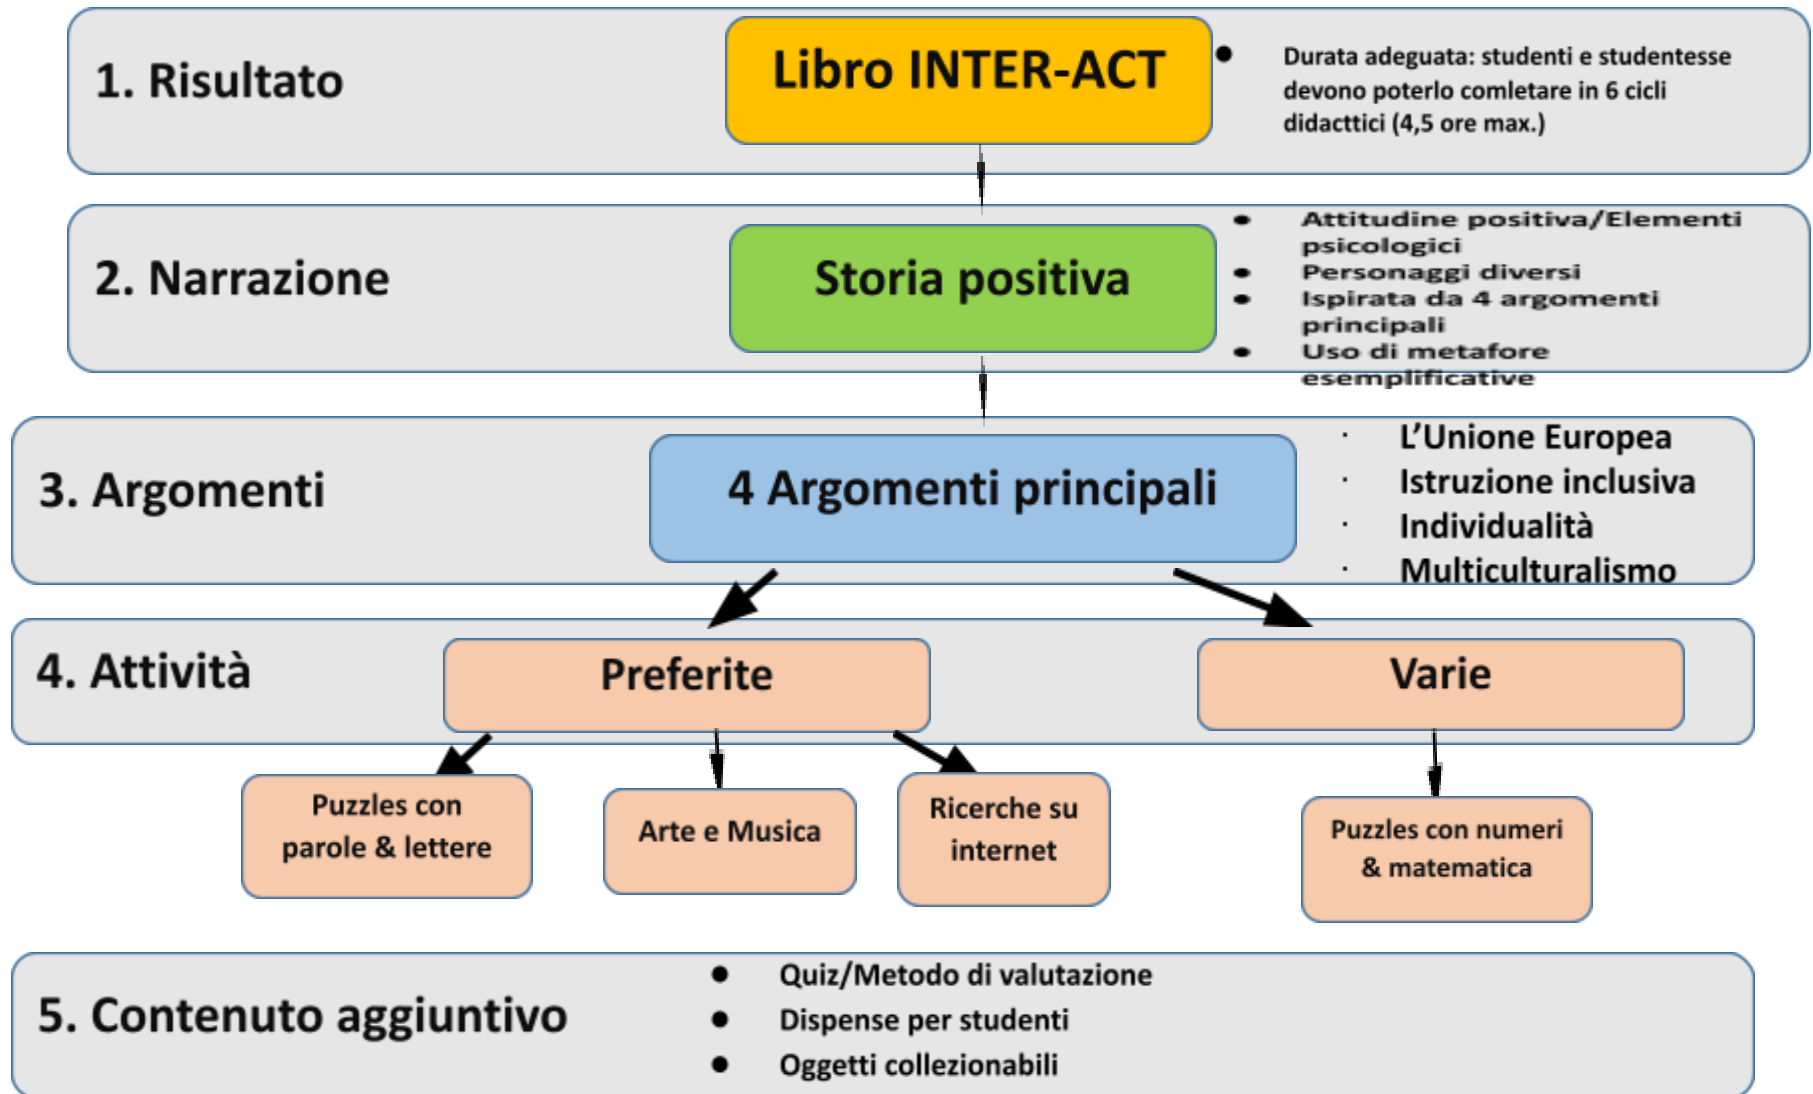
1. Risultato

Libro INTER-ACT

- Durata adeguata: studenti e studentesse devono poterlo comletare in 6 cicli didacttici (4,5 ore max.)

2. Narrazione

Storia positiva

- Attitudine positiva/Elementi psicologici
- Personaggi diversi
- Ispirata da 4 argomenti principali
- Uso di metafore esemplificative

3. Argomenti

4 Argomenti principali

- L'Unione Europea
- Istruzione inclusiva
- Individualità
- Multiculturalismo

4. Attività

Preferite

Varie

Puzzles con parole & lettere

Arte e Musica

Ricerche su internet

Puzzles con numeri & matematica

5. Contenuto aggiuntivo

- Quiz/Metodo di valutazione
- Dispense per studenti
- Oggetti collezionabili